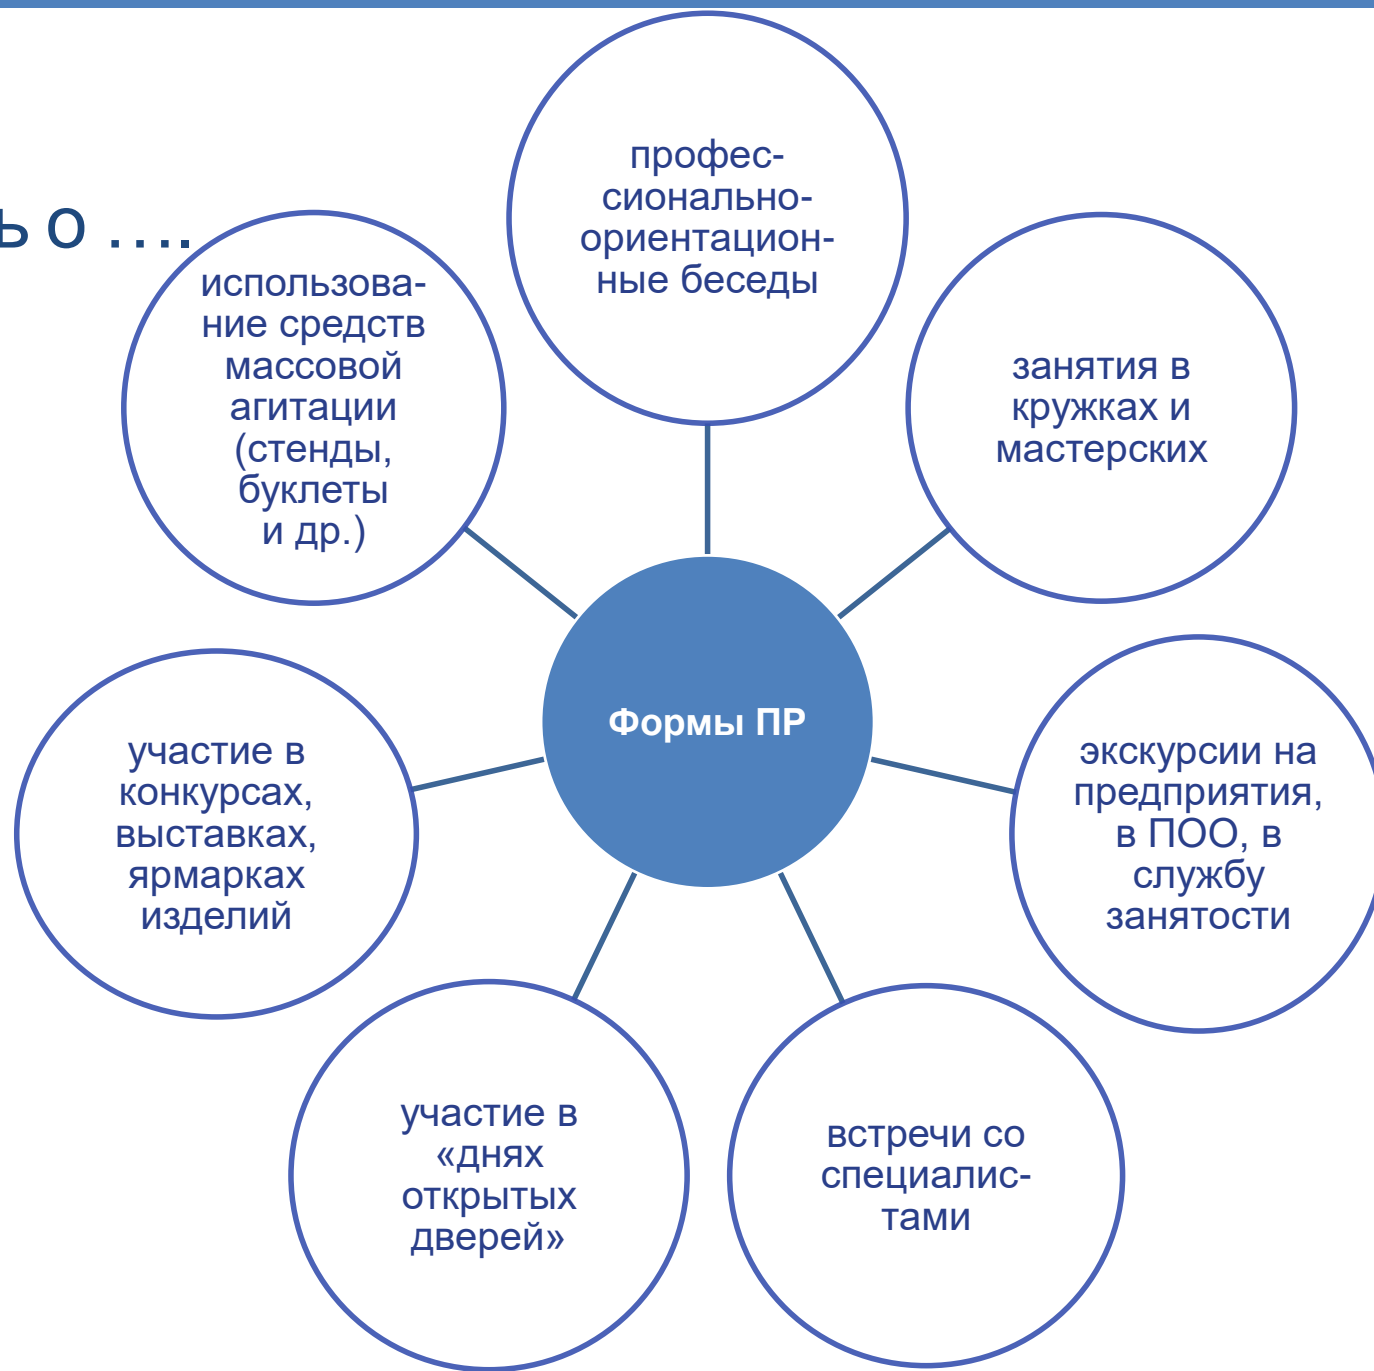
ь о ....

Формы ПР

профессионально-ориентационные беседы

занятия в кружках и мастерских

экскурсии на предприятия, в ПОО, в службу занятости

встречи со специалистами

участие в «днях открытых дверей»

участие в конкурсах, выставках, ярмарках изделий

использование средств массовой агитации (стенды, буклеты и др.)